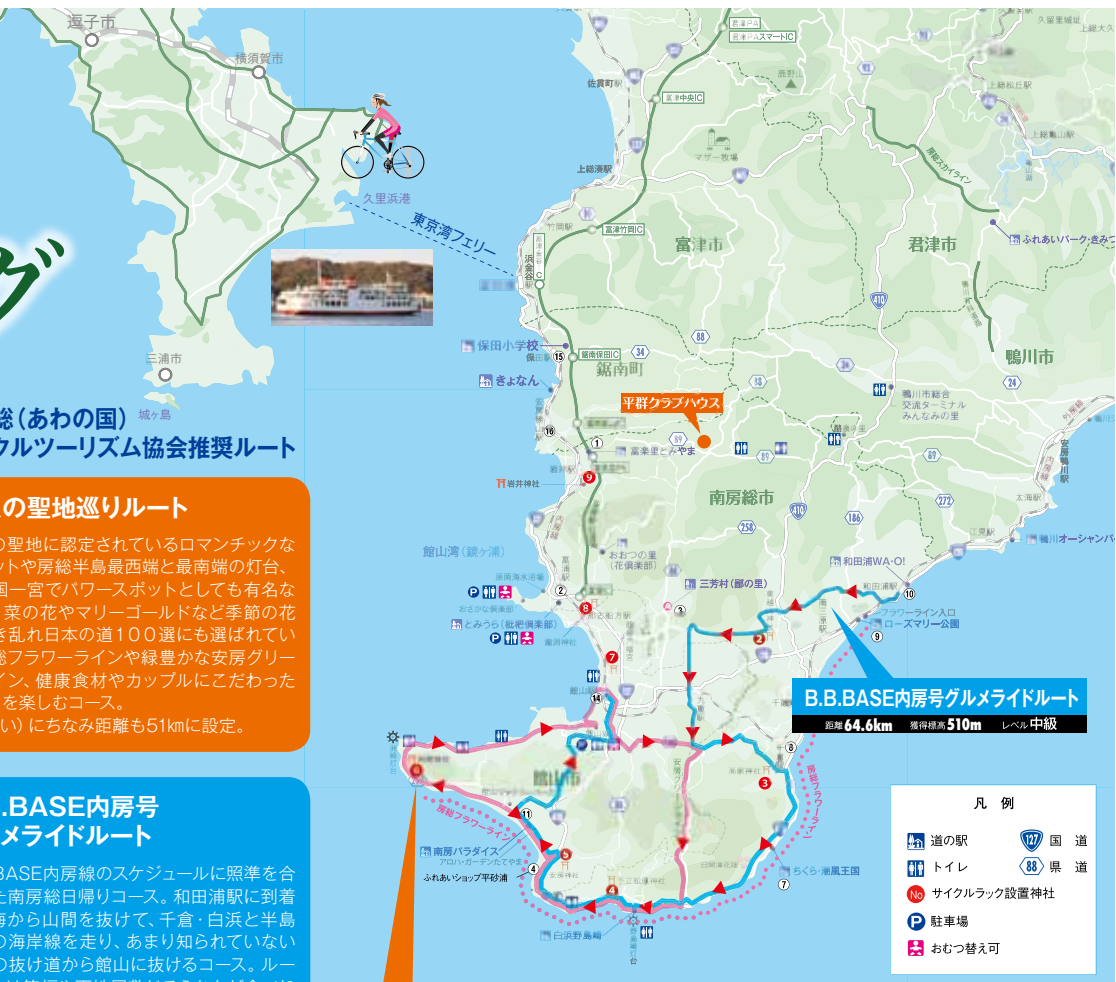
逗子市
横須賀市
久里浜港
東京湾フェリー
三浦市
城ヶ島
総（あわの国）
ルツーリズム協会推奨ルート

の聖地巡りルート
の聖地に認定されているロマンチックなットや房総半島最西端と最南端の灯台、国一宮でパワースポットとしても有名な菜の花やマリーゴールドなど季節の花き乱れ日本の道100選にも選ばれてい総フラワーラインや緑豊かな金房グリーイン、健康食材やカップルにこだわったを楽しむコース。
い）にちなみ距離も51㎞に設定。

.BASE内房号
メライドルート
BASE内房線のスケジュールに照準を合た南房総日帰りコース。和田浦駅に到着海から山間を抜けて、千倉・白浜と半島の海岸線を走り、あまり知られていないの抜け道から館山に抜けるコース。ルー

富浦PA
富浦PAスマートIC
佐貫町
富津中央IC
マザー牧場
上総湊
富津竹岡IC
富津市
君津市
浜金谷
保田小学校
保田
鋸南保田IC
鋸南町
きょなん
平群クラブハウス
富楽里とみやま
岩井神社
南房総市
鴨川市
安房鴨川
太海
ふれあいパーク・きみつ
鴨川オーシャンパーク
館山湾（鏡ヶ浦）
とみうら（枇杷倶楽部）
おおつの里（花倶楽部）
三芳村（鄙の里）
和田浦WA・O!
和田浦
フラワーライン入口
ローズマリー公園
B.B.BASE内房号グルメライドルート
距離64.6km　獲得標高510m　レベル中級
館山市
南房パラダイス
アロハ・ガーデンたてやま
ふれあいショップ平砂浦
房総フラワーライン
白浜野島崎
ちくら・潮風王国
房総フラワーライン

凡　例
道の駅
トイレ
No サイクルラック設置神社
駐車場
おむつ替え可
127 国　道
88 県　道